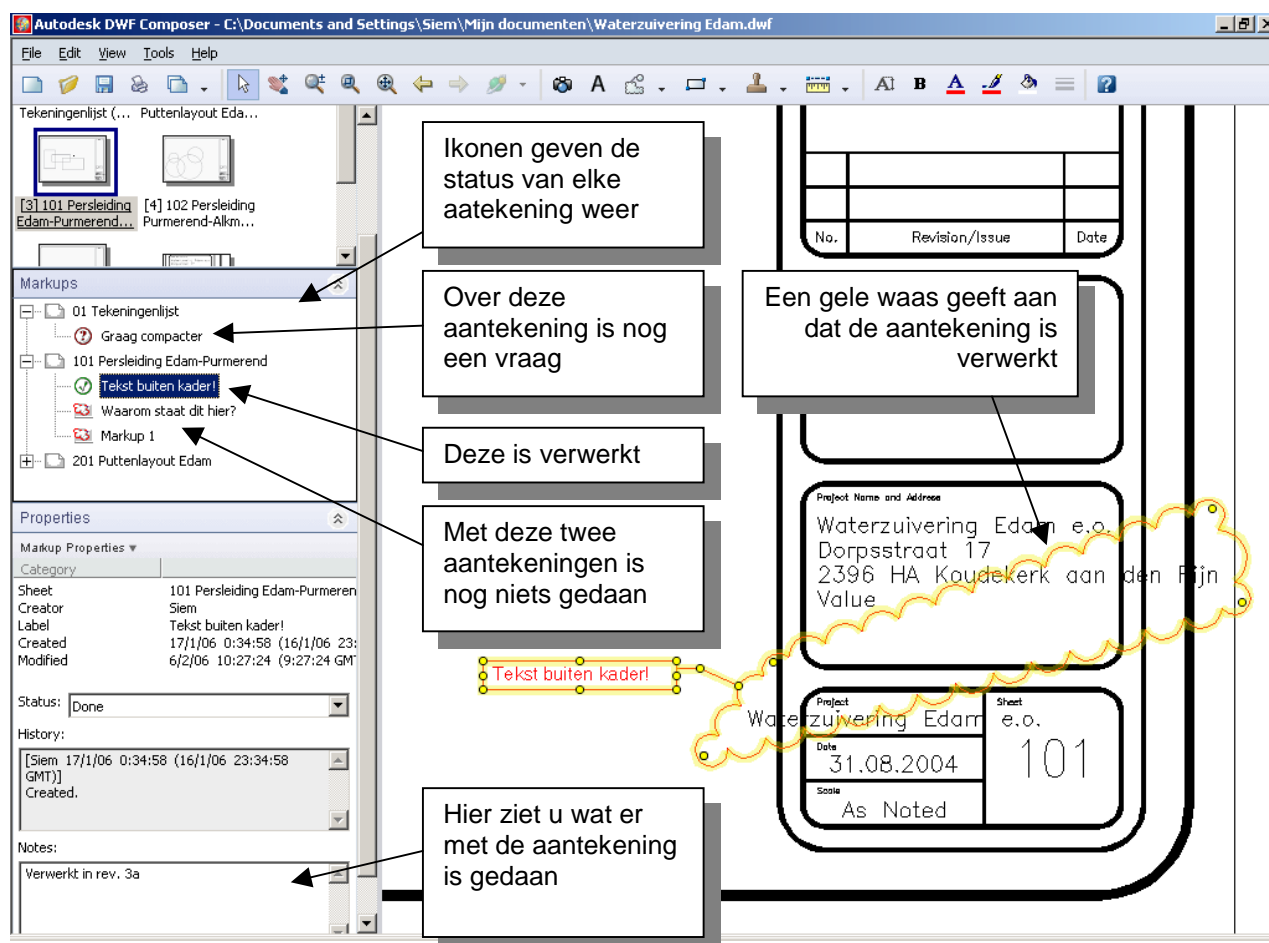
Autodesk DWF Composer - C:\Documents and Settings\Siem\Mijn documenten\Waterzuivering Edam.dwf

File Edit View Tools Help

Tekeningenlijst (... Puttenlayout Edа...

[3] 101 Persleiding Edam-Purmerend...

[4] 102 Persleiding Purmerend-Alkm...

Markups

01 Tekeningenlijst

Graag compacter

101 Persleiding Edam-Purmerend

Tekst buiten kader!

Waarom staat dit hier?

Markup 1

201 Puttenlayout Edam

Properties

Markup Properties ▾

Category

| | |
|---|---|
| Sheet | 101 Persleiding Edam-Purmeren |
| Creator | Siem |
| Label | Tekst buiten kader! |
| Created | 17/1/06 0:34:58 (16/1/06 23: |
| Modified | 6/2/06 10:27:24 (9:27:24 GMT |

Status: Done

History:

[Siem 17/1/06 0:34:58 (16/1/06 23:34:58 GMT)]
Created.

Notes:

Verwerkt in rev. 3a

Ikonen geven de status van elke aatekening weer

Over deze aantekening is nog een vraag

Deze is verwerkt

Met deze twee aantekeningen is nog niets gedaan

Hier ziet u wat er met de aantekening is gedaan

Een gele waas geeft aan dat de aantekening is verwerkt

No. Revision/Issue Date

Project Name and Address

Waterzuivering Edam e.o.
Dorpsstraat 17
2396 HA Koudekerk aan den Rijn
Value

Tekst buiten kader!

Project

Waterzuivering Edam e.o.

Sheet

Date

31.08.2004

101

Scale

As Noted